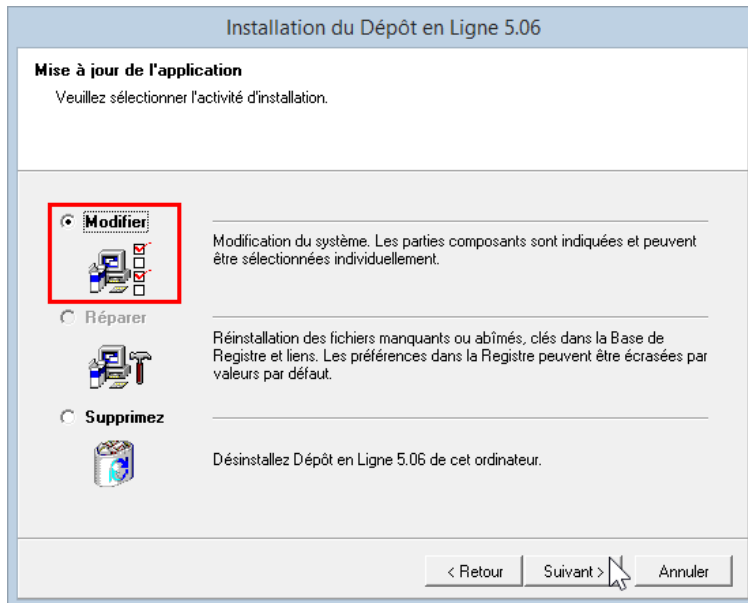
Installation du Dépôt en Ligne 5.06

Mise à jour de l'application

Veuillez sélectionner l'activité d'installation.

Modifier

Modification du système. Les parties composants sont indiquées et peuvent être sélectionnées individuellement.

Réparer

Réinstallation des fichiers manquants ou abîmés, clés dans la Base de Registre et liens. Les préférences dans la Registre peuvent être écrasées par valeurs par défaut.

Supprimez

Désinstallez Dépôt en Ligne 5.06 de cet ordinateur.

< Retour

Suivant >

Annuler